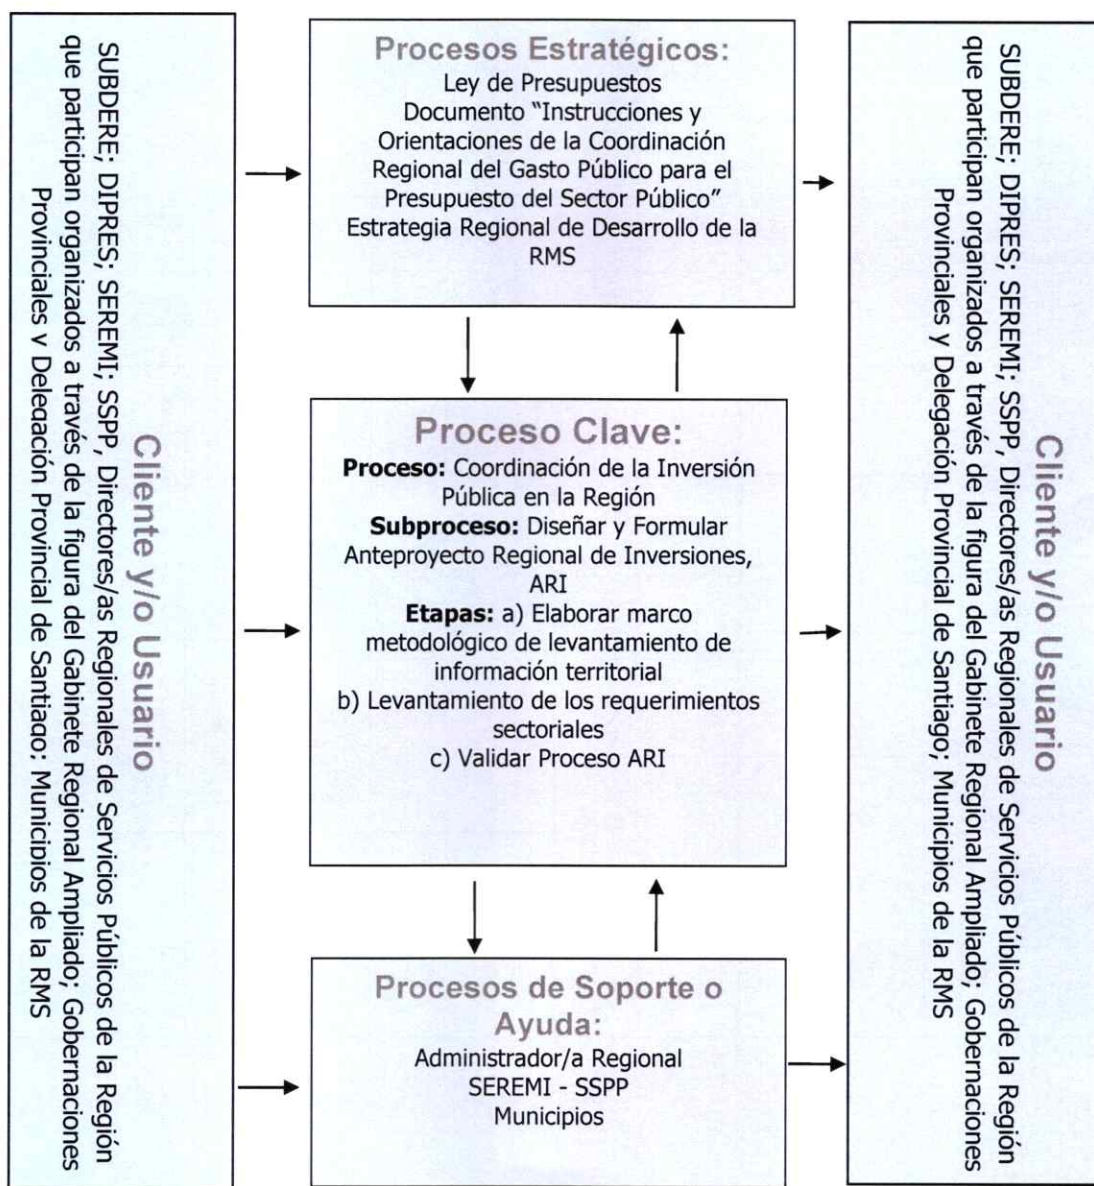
Cliente y/o Usuario

SUBDERE; DIPRES; SEREMI; SSPP, Directores/as Regionales de Servicios Públicos de la Región que participan organizados a través de la figura del Gabinete Regional Ampliado; Gobernaciones Provinciales y Delegación Provincial de Santiago; Municipios de la RMS

Procesos Estratégicos:
Ley de Presupuestos
Documento "Instrucciones y Orientaciones de la Coordinación Regional del Gasto Público para el Presupuesto del Sector Público"
Estrategia Regional de Desarrollo de la RMS

Proceso Clave:
**Proceso:** Coordinación de la Inversión Pública en la Región
**Subproceso:** Diseñar y Formular Anteproyecto Regional de Inversiones, ARI
**Etapas:** a) Elaborar marco metodológico de levantamiento de información territorial
b) Levantamiento de los requerimientos sectoriales
c) Validar Proceso ARI

Procesos de Soporte o Ayuda:
Administrador/a Regional
SEREMI - SSPP
Municipios

Cliente y/o Usuario

SUBDERE; DIPRES; SEREMI; SSPP, Directores/as Regionales de Servicios Públicos de la Región que participan organizados a través de la figura del Gabinete Regional Ampliado; Gobernaciones Provinciales y Delegación Provincial de Santiago; Municipios de la RMS